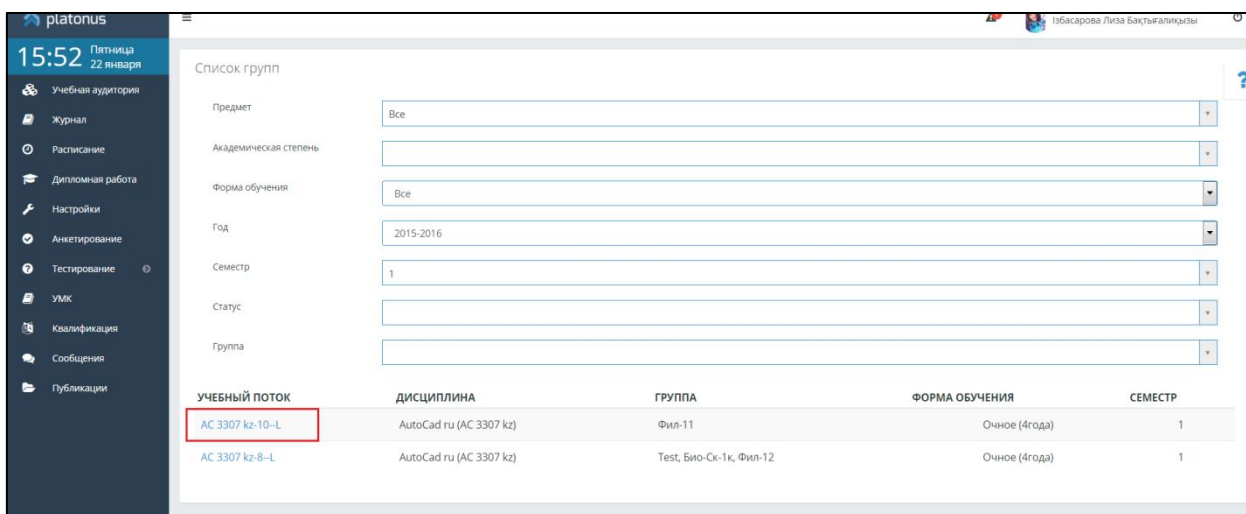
platonus

15:52 Пятница 22 января

Учебная аудитория
Журнал
Расписание
Дипломная работа
Настройки
Анкетирование
Тестирование
УМК
Квалификация
Сообщения
Публикации

Ізбасарова Лиза Бақтығалиқызы

Список групп

Предмет: Все
Академическая степень:
Форма обучения: Все
Год: 2015-2016
Семестр: 1
Статус:
Группа:

| УЧЕБНЫЙ ПОТОК | ДИСЦИПЛИНА | ГРУППА | ФОРМА ОБУЧЕНИЯ | СЕМЕСТР |
|---|---|---|---|---|
| AC 3307 kz-10--L | AutoCad ru (AC 3307 kz) | Фил-11 | Очное (4года) | 1 |
| AC 3307 kz-8--L | AutoCad ru (AC 3307 kz) | Test, Био-Ск-1к, Фил-12 | Очное (4года) | 1 |